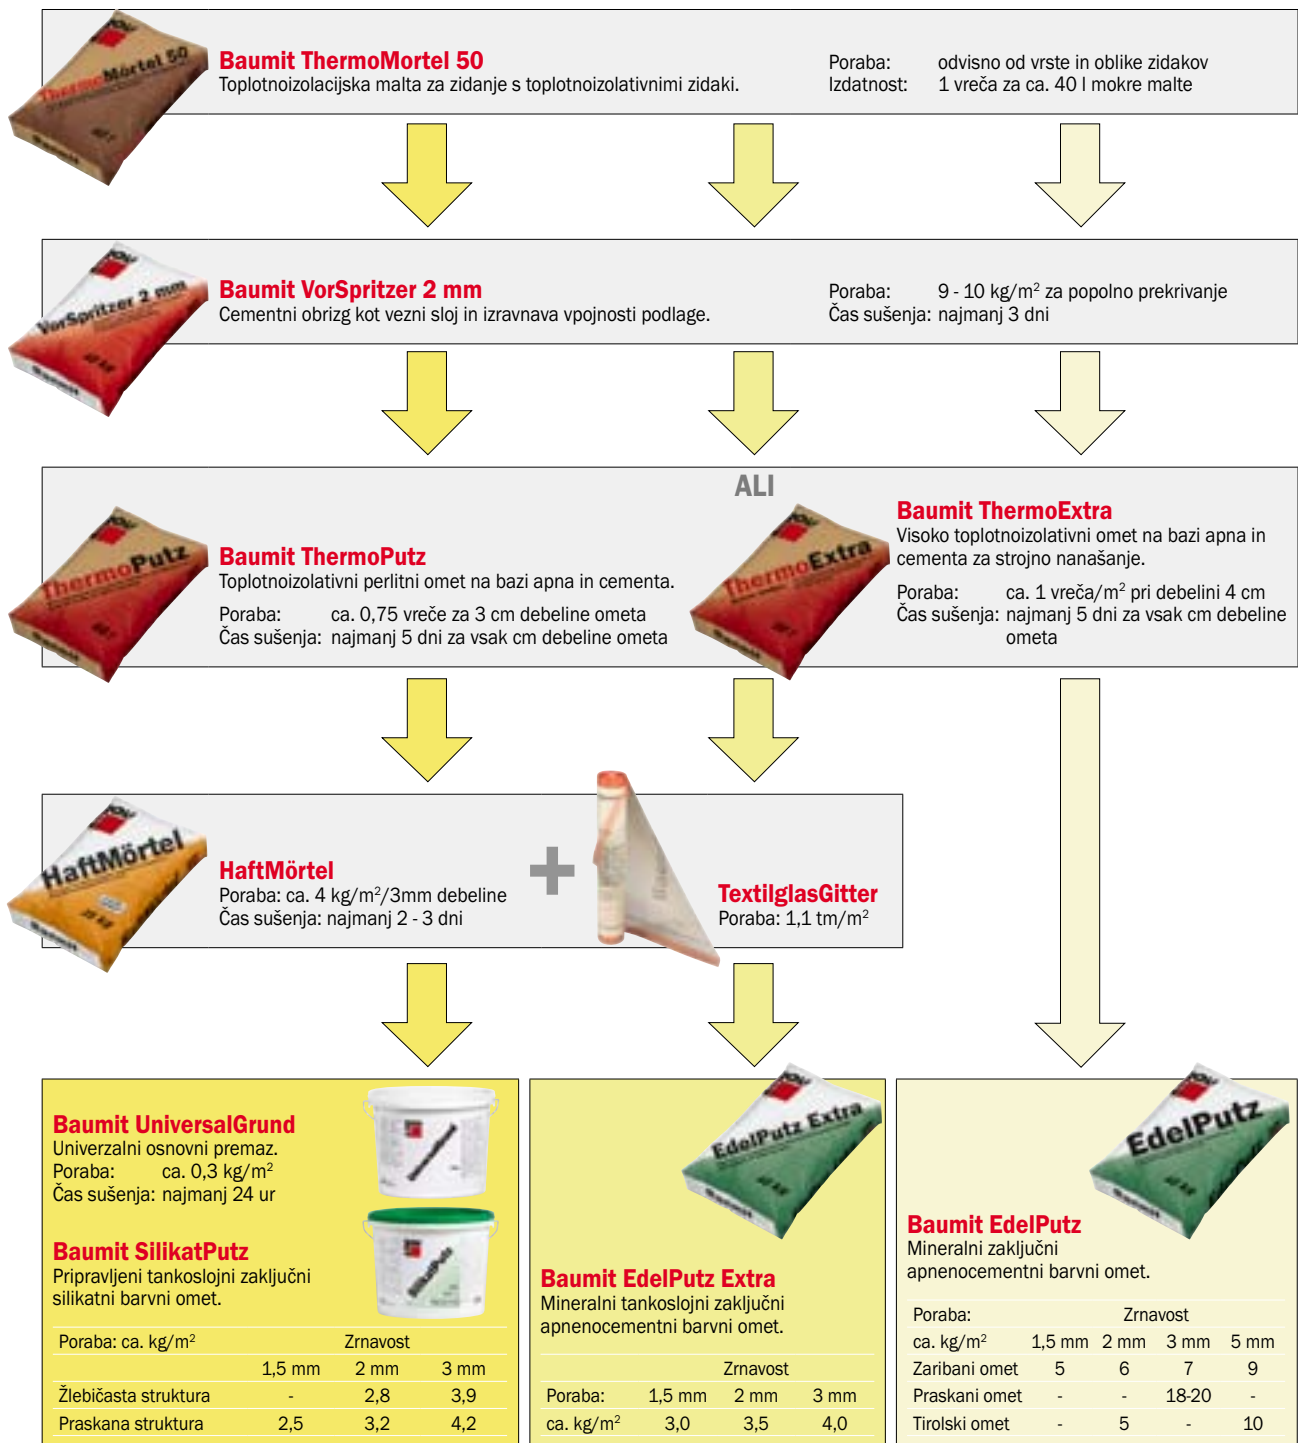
ThermoMörtel 50

**Baumit ThermoMortel 50**
Toplotnoizolacijska malta za zidanje s toplotnoizolativnimi zidaki.

Poraba: odvisno od vrste in oblike zidakov
Izdatnost: 1 vreča za ca. 40 l mokre malte

VorSpritzer 2 mm

**Baumit VorSpritzer 2 mm**
Cementni obrizg kot vezni sloj in izravnava vpojnosti podlage.

Poraba: 9 - 10 kg/m$^2$ za popolno prekrivanje
Čas sušenja: najmanj 3 dni

ALI

ThermoPutz

**Baumit ThermoPutz**
Toplotnoizolativni perlitni omet na bazi apna in cementa.

Poraba: ca. 0,75 vreče za 3 cm debeline ometa
Čas sušenja: najmanj 5 dni za vsak cm debeline ometa

ThermoExtra

**Baumit ThermoExtra**
Visoko toplotnoizolativni omet na bazi apna in cementa za strojno nanašanje.

Poraba: ca. 1 vreča/m$^2$ pri debelini 4 cm
Čas sušenja: najmanj 5 dni za vsak cm debeline ometa

HaftMörtel

**HaftMörtel**
Poraba: ca. 4 kg/m$^2$/3mm debeline
Čas sušenja: najmanj 2 - 3 dni

+

**TextilglasGitter**
Poraba: 1,1 tm/m$^2$

**Baumit UniversalGrund**
Univerzalni osnovni premaz.
Poraba: ca. 0,3 kg/m$^2$
Čas sušenja: najmanj 24 ur

**Baumit SilikatPutz**
Pripravljeni tankoslojni zaključni silikatni barvni omet.

| Poraba: ca. kg/m$^2$ | Zrnavost | | |
|---|---|---|---|
| | 1,5 mm | 2 mm | 3 mm |
| Žlebičasta struktura | - | 2,8 | 3,9 |
| Praskana struktura | 2,5 | 3,2 | 4,2 |

EdelPutz Extra

**Baumit EdelPutz Extra**
Mineralni tankoslojni zaključni apnenocementni barvni omet.

| | Zrnavost | | |
|---|---|---|---|
| Poraba: | 1,5 mm | 2 mm | 3 mm |
| ca. kg/m$^2$ | 3,0 | 3,5 | 4,0 |

EdelPutz

**Baumit EdelPutz**
Mineralni zaključni apnenocementni barvni omet.

| Poraba: | Zrnavost | | | |
|---|---|---|---|---|
| ca. kg/m$^2$ | 1,5 mm | 2 mm | 3 mm | 5 mm |
| Zaribani omet | 5 | 6 | 7 | 9 |
| Praskani omet | - | - | 18-20 | - |
| Tirolski omet | - | 5 | - | 10 |